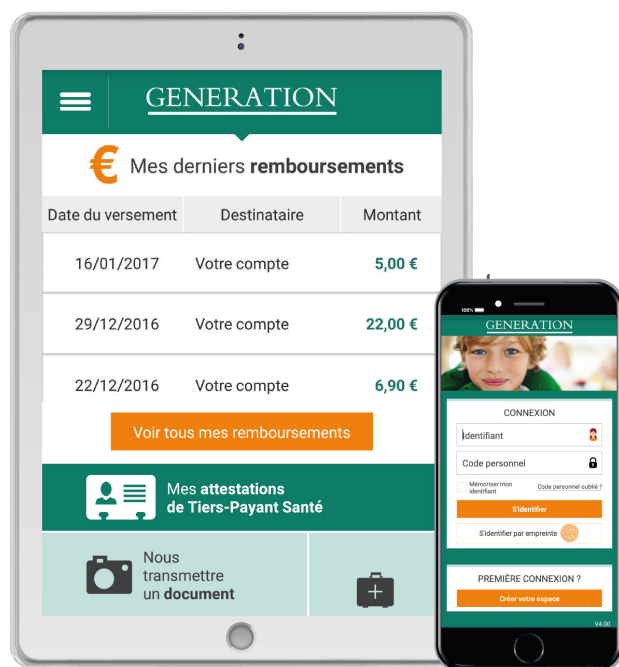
GENERATION

€ Mes derniers remboursements

| Date du versement | Destinataire | Montant |
|---|---|---|
| 16/01/2017 | Votre compte | 5,00 € |
| 29/12/2016 | Votre compte | 22,00 € |
| 22/12/2016 | Votre compte | 6,90 € |

Voir tous mes remboursements

Mes attestations de Tiers-Payant Santé

Nous transmettre un document

100%

GENERATION

CONNEXION

Identifiant

Code personnel

Mémoriser mon identifiant

Code personnel oublié ?

S'identifier

S'identifier par empreinte

PREMIÈRE CONNEXION ?

Créer votre espace

V4.00